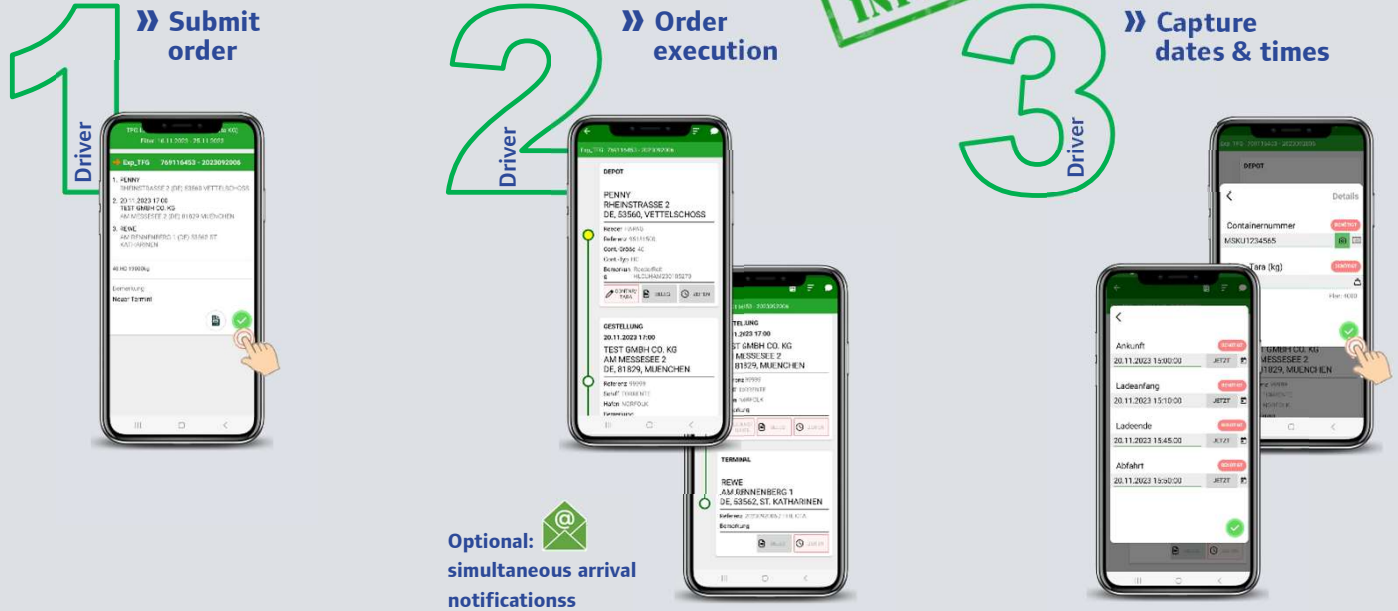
» Submit order

Driver

TFG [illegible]
Filter: 14.11.2023 - 25.11.2023

Exp_TFG 769116453 - 2023092006

1. PENNY
RHEINSTRASSE 2 (DE) 53560 VETTELSCHOSS

2. 20.11.2023 17:00
TEST GMBH CO. KG
AM MESSESEE 2 (DE) 81829 MUENCHEN

3. REWE
AM RONNENBERG 1 (DE) 53562 ST. KATHARINEN

40 HC 15000kg

Bemerkung
Neuer Termin!

» Order execution

Driver

Exp_TFG 769116453 - 2023092006

DEPOT
PENNY
RHEINSTRASSE 2
DE, 53560, VETTELSCHOSS
Referenz
Cont. Größe 40
Cont.-Typ HC
Bemerkung

CONTAINER TARA
BELEG
ZEITEN

GESTELLUNG
20.11.2023 17:00
TEST GMBH CO. KG
AM MESSESEE 2
DE, 81829, MUENCHEN
Referenz 99999
Hafen NORFOLK
Bemerkung

TERMINAL
REWE
AM RONNENBERG 1
DE, 53562, ST. KATHARINEN
Referenz
Bemerkung

BELEG
ZEITEN

Optional: simultaneous arrival notificationss

» Capture dates & times

Driver

DEPOT

Details
Containernummer
MSKU1234565
Tara (kg)

GMBH CO. KG
MESSESEE 2
81829, MUENCHEN

Ankunft
20.11.2023 15:00:00
JETZT

Ladeanfang
20.11.2023 15:10:00
JETZT

Ladeende
20.11.2023 15:45:00
JETZT

Abfahrt
20.11.2023 15:50:00
JETZT